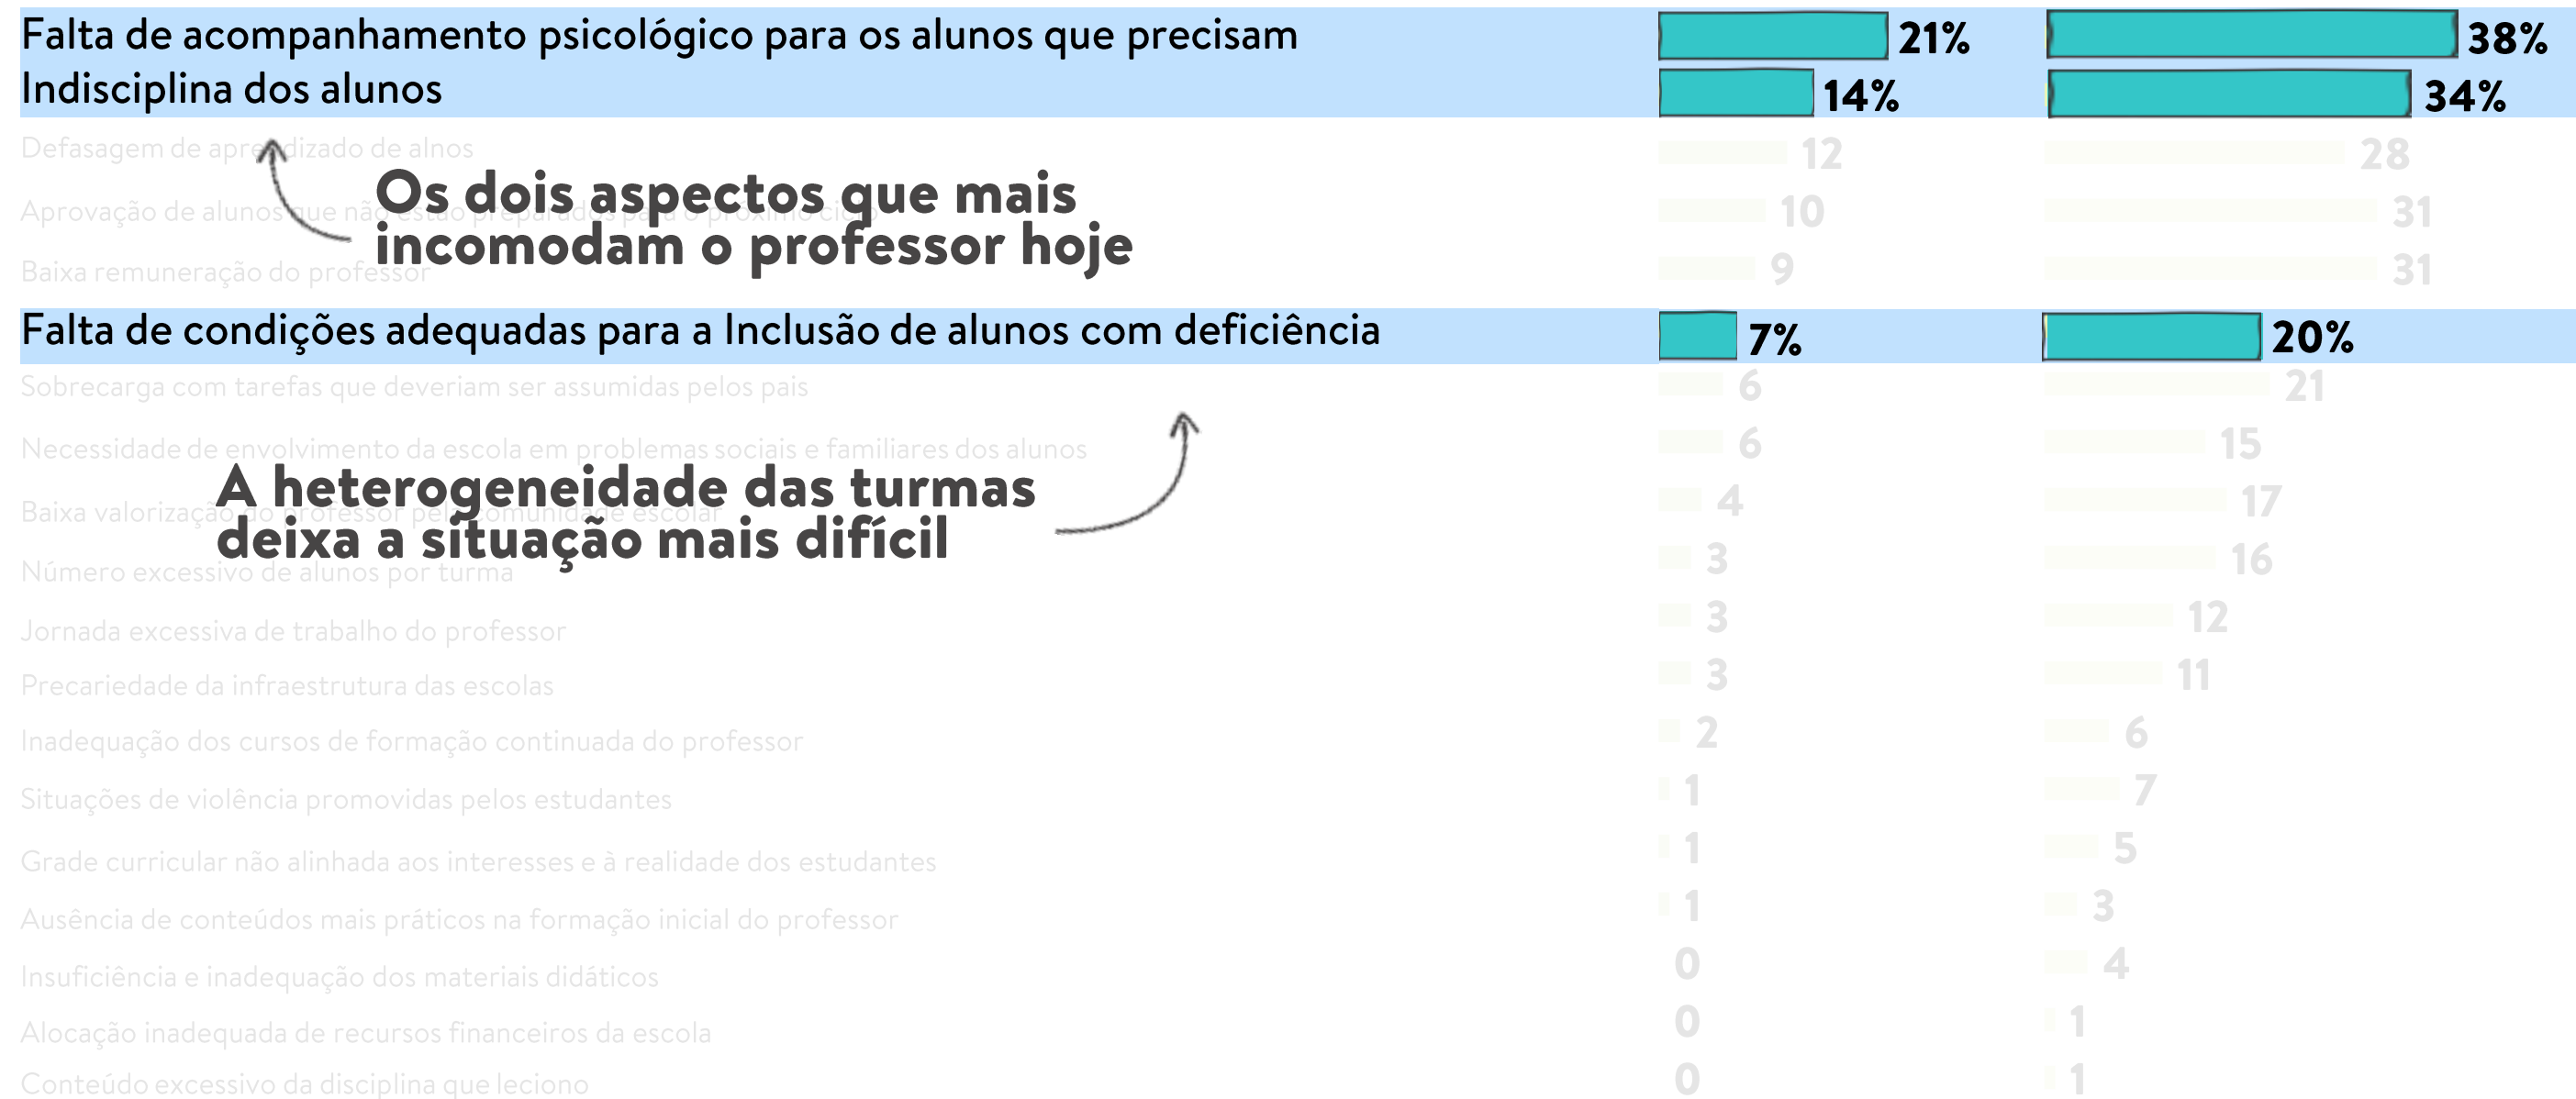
| | | |
|---|---|---|
| Falta de acompanhamento psicológico para os alunos que precisam | 21% | 38% |
| Indisciplina dos alunos | 14% | 34% |
| Defasagem de aprendizado de alnos | 12 | 28 |
| Aprovação de alunos que não estão preparados para o próximo ciclo | 10 | 31 |
| Baixa remuneração do professor | 9 | 31 |
| Falta de condições adequadas para a Inclusão de alunos com deficiência | 7% | 20% |
| Sobrecarga com tarefas que deveriam ser assumidas pelos pais | 6 | 21 |
| Necessidade de envolvimento da escola em problemas sociais e familiares dos alunos | 6 | 15 |
| Baixa valorização do professor pela comunidade escolar | 4 | 17 |
| Número excessivo de alunos por turma | 3 | 16 |
| Jornada excessiva de trabalho do professor | 3 | 12 |
| Precariedade da infraestrutura das escolas | 3 | 11 |
| Inadequação dos cursos de formação continuada do professor | 2 | 6 |
| Situações de violência promovidas pelos estudantes | 1 | 7 |
| Grade curricular não alinhada aos interesses e à realidade dos estudantes | 1 | 5 |
| Ausência de conteúdos mais práticos na formação inicial do professor | 1 | 3 |
| Insuficiência e inadequação dos materiais didáticos | 0 | 4 |
| Alocação inadequada de recursos financeiros da escola | 0 | 1 |
| Conteúdo excessivo da disciplina que leciono | 0 | 1 |

Os dois aspectos que mais incomodam o professor hoje

A heterogeneidade das turmas deixa a situação mais difícil